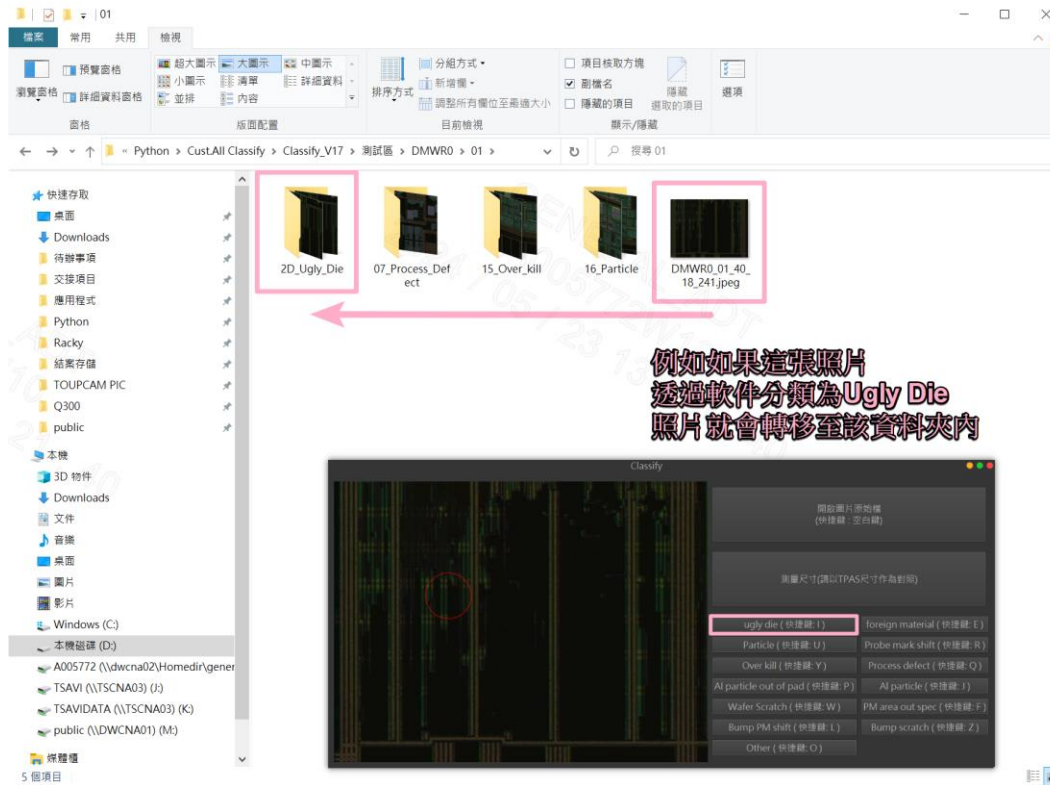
01

檔案 常用 共用 檢視

預覽窗格
瀏覽窗格 詳細資料窗格
窗格

超大圖示 大圖示 中圖示
小圖示 清單 詳細資料
並排 內容
版面配置

排序方式
分組方式
新增欄
調整所有欄位至最適大小
目前檢視

項目核取方塊
副檔名
隱藏的項目
隱藏 選取的項目
顯示/隱藏

選項

« Python › Cust.All Classify › Classify_V17 › 測試區 › DMWR0 › 01 ›

搜尋 01

快速存取
桌面
Downloads
待辦事項
交接項目
應用程式
Python
Racky
結案存儲
TOUPCAM PIC
Q300
public
本機
3D 物件
Downloads
文件
音樂
桌面
圖片
影片
Windows (C:)
本機磁碟 (D:)
A005772 (\\dwcna02\Homedir\gener
TSAVI (\\TSCNA03) (J:)
TSAVIDATA (\\TSCNA03) (K:)
public (\\DWCNA01) (M:)
媒體櫃
5 個項目

2D_Ugly_Die
07_Process_Defect
15_Over_kill
16_Particle
DMWR0_01_40_18_241.jpeg

例如如果這張照片
透過軟件分類為Ugly Die
照片就會轉移至該資料夾內

Classify

開啟圖片原始檔
(快捷鍵：空白鍵)

測量尺寸(請以TPAS尺寸作為對照)

ugly die ( 快捷鍵: I )
foreign material ( 快捷鍵: E )
Particle ( 快捷鍵: U )
Probe mark shift ( 快捷鍵: R )
Over kill ( 快捷鍵: Y )
Process defect ( 快捷鍵: Q )
Al particle out of pad ( 快捷鍵: P )
Al particle ( 快捷鍵: J )
Wafer Scratch ( 快捷鍵: W )
PM area out spec ( 快捷鍵: F )
Bump PM shift ( 快捷鍵: L )
Bump scratch ( 快捷鍵: Z )
Other ( 快捷鍵: O )